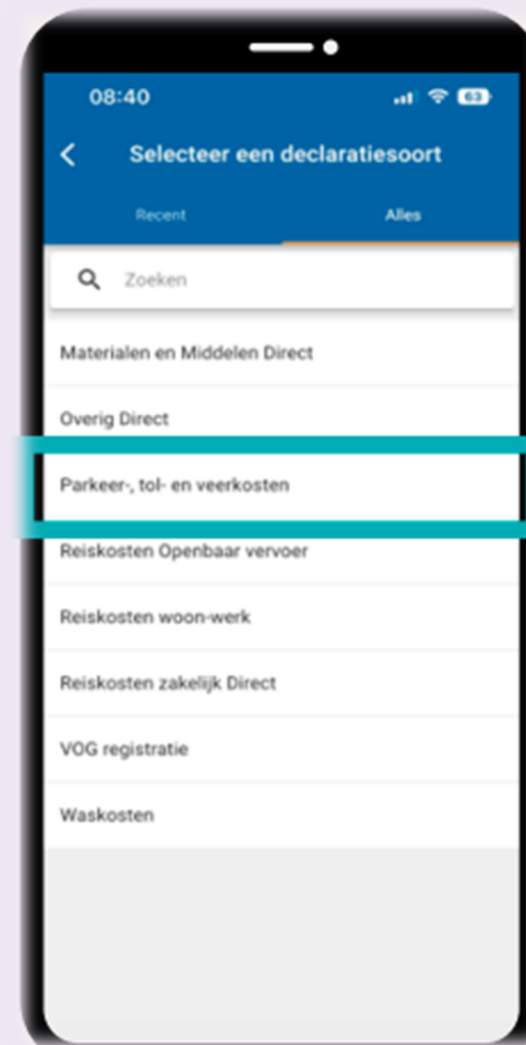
08:40

63

Selecteer een declaratiesoort

Recent

Alles

Zoeken

Materialen en Middelen Direct

Overig Direct

Parkeer-, tol- en veerkosten

Reiskosten Openbaar vervoer

Reiskosten woon-werk

Reiskosten zakelijk Direct

VOG registratie

Waskosten